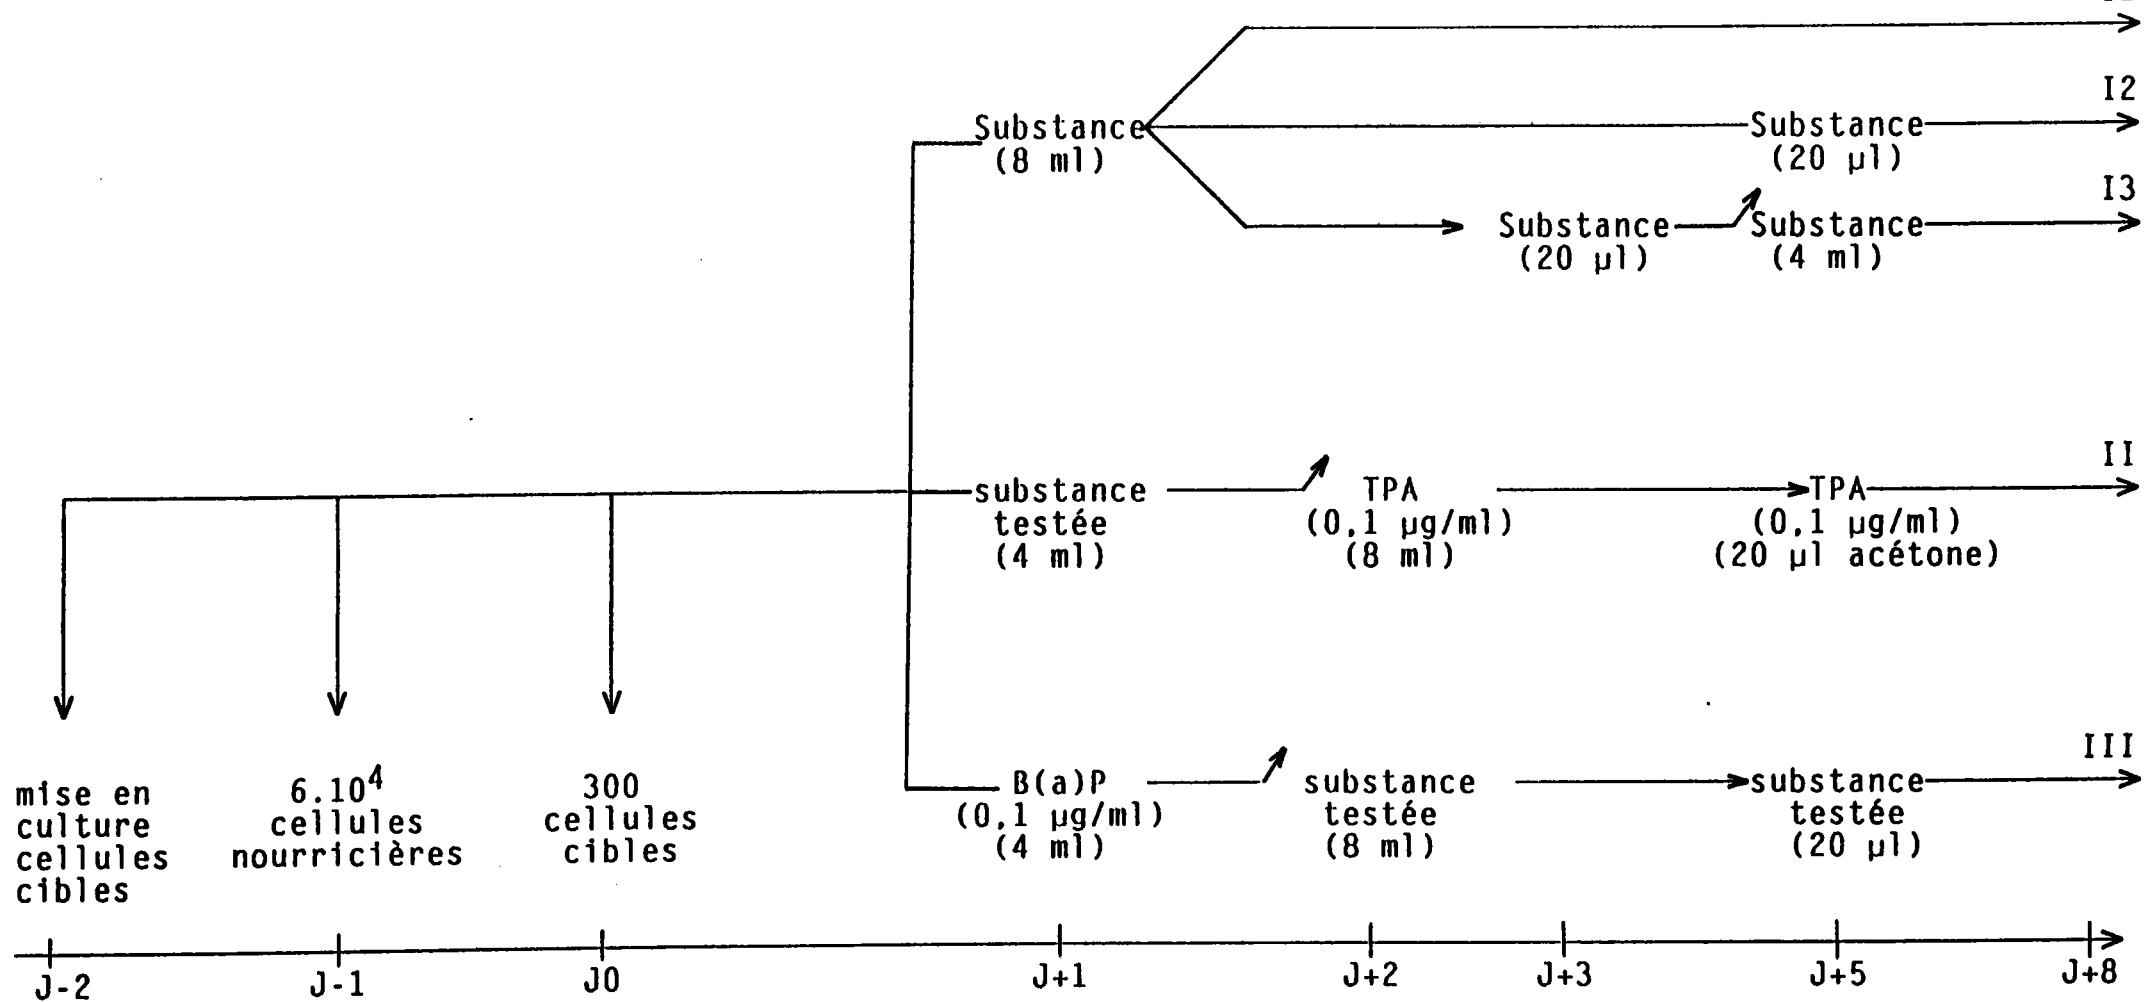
Substance
(8 ml)

I2

Substance
(20 µl)

I3

Substance
(20 µl)

Substance
(4 ml)

II

substance
testée
(4 ml)

TPA
(0,1 µg/ml)
(8 ml)

TPA
(0,1 µg/ml)
(20 µl acétone)

III

B(a)P
(0,1 µg/ml)
(4 ml)

substance
testée
(8 ml)

substance
testée
(20 µl)

mise en
culture
cellules
cibles

$6.10^4$
cellules
nourricières

300
cellules
cibles

J-2 J-1 J0 J+1 J+2 J+3 J+5 J+8